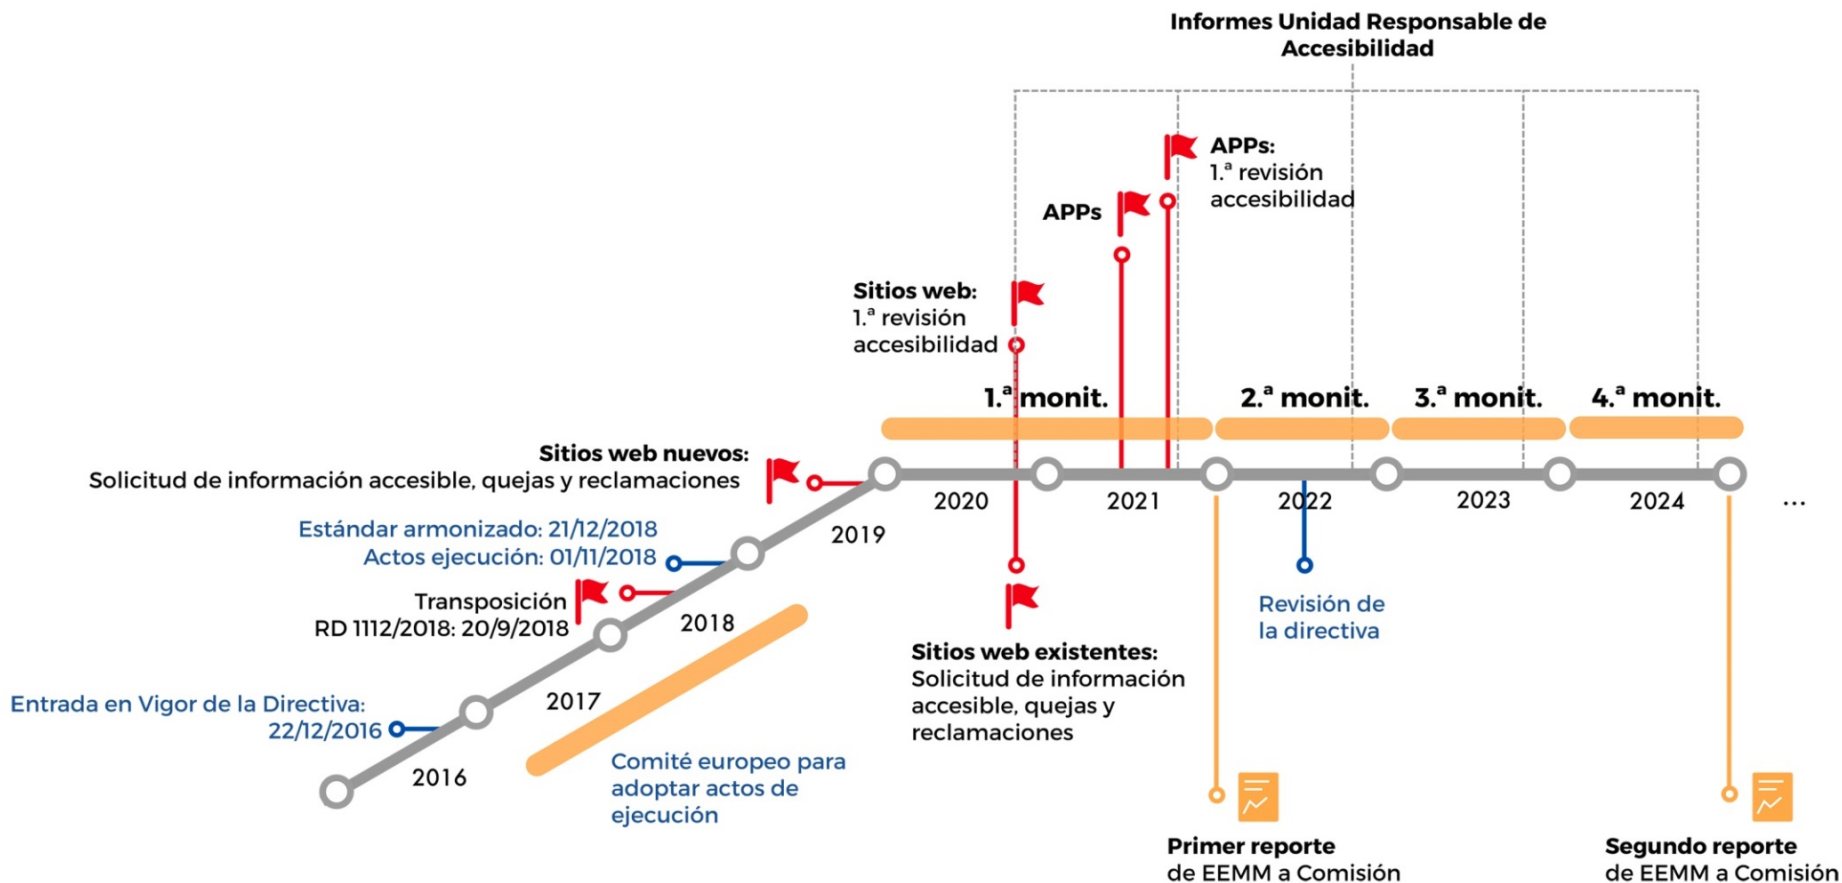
Informes Unidad Responsable de Accesibilidad

APPs:
1.ª revisión accesibilidad

APPs

Sitios web:
1.ª revisión accesibilidad

1.ª monit.

2.ª monit.

3.ª monit.

4.ª monit.

Sitios web nuevos:
Solicitud de información accesible, quejas y reclamaciones

2020

2021

2022

2023

2024

...

Estándar armonizado: 21/12/2018
Actos ejecución: 01/11/2018

2019

Transposición
RD 1112/2018: 20/9/2018

2018

Revisión de la directiva

Sitios web existentes:
Solicitud de información accesible, quejas y reclamaciones

Entrada en Vigor de la Directiva:
22/12/2016

2017

2016

Comité europeo para adoptar actos de ejecución

Primer reporte
de EEMM a Comisión

Segundo reporte
de EEMM a Comisión